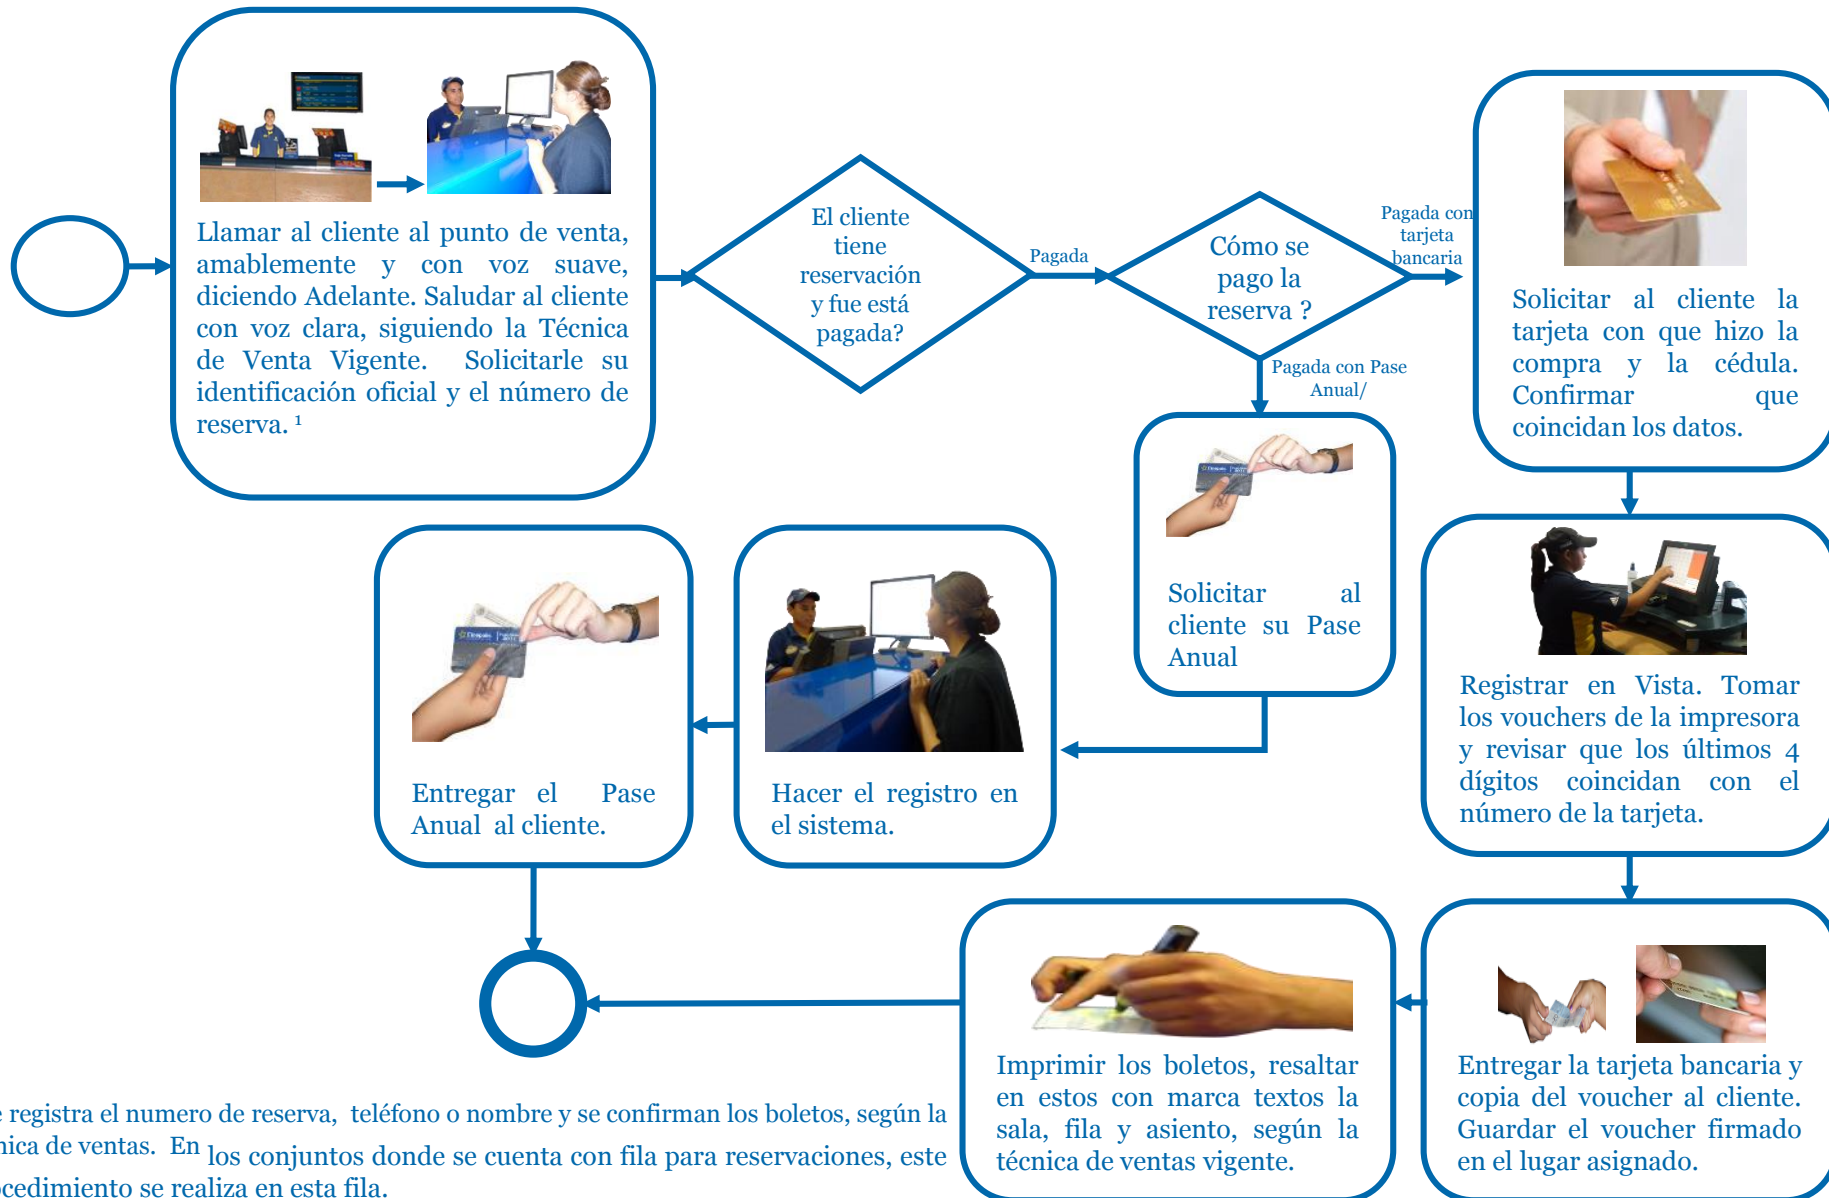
Llamar al cliente al punto de venta, amablemente y con voz suave, diciendo Adelante. Saludar al cliente con voz clara, siguiendo la Técnica de Venta Vigente. Solicitarle su identificación oficial y el número de reserva. ¹

El cliente tiene reservación y fue está pagada?

Pagada

Cómo se pago la reserva ?

Pagada con tarjeta bancaria

Solicitar al cliente la tarjeta con que hizo la compra y la cédula. Confirmar que coincidan los datos.

Pagada con Pase Anual/

Solicitar al cliente su Pase Anual

Registrar en Vista. Tomar los vouchers de la impresora y revisar que los últimos 4 dígitos coincidan con el número de la tarjeta.

Hacer el registro en el sistema.

Entregar el Pase Anual al cliente.

Imprimir los boletos, resaltar en estos con marca textos la sala, fila y asiento, según la técnica de ventas vigente.

Entregar la tarjeta bancaria y copia del voucher al cliente. Guardar el voucher firmado en el lugar asignado.

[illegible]e registra el numero de reserva, teléfono o nombre y se confirman los boletos, según la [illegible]nica de ventas. En los conjuntos donde se cuenta con fila para reservaciones, este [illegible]cedimiento se realiza en esta fila.